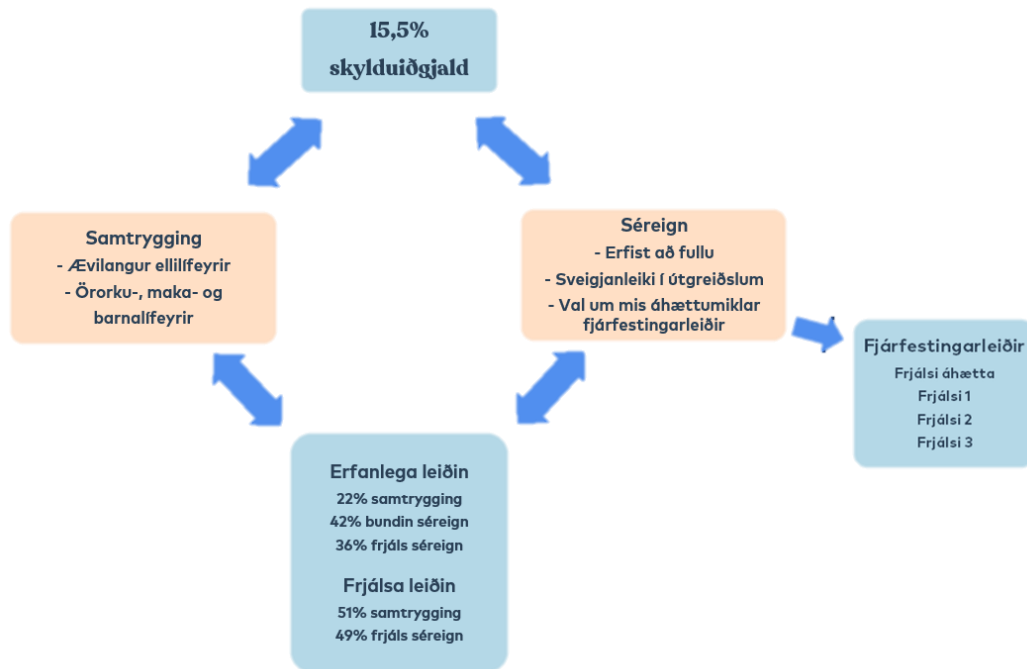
15,5%
skylduiðgjald

Samtrygging
- Ævilangur ellilífeyrir
- Örorku-, maka- og barnalífeyrir

Séreign
- Erfist að fullu
- Sveigjanleiki í útgreiðslum
- Val um mis áhættumiklar fjárfestingarleiðir

Fjárfestingarleiðir
Frjálsi áhætta
Frjálsi 1
Frjálsi 2
Frjálsi 3

Erfanlega leiðin
22% samtrygging
42% bundin séreign
36% frjáls séreign

Frjálsa leiðin
51% samtrygging
49% frjáls séreign